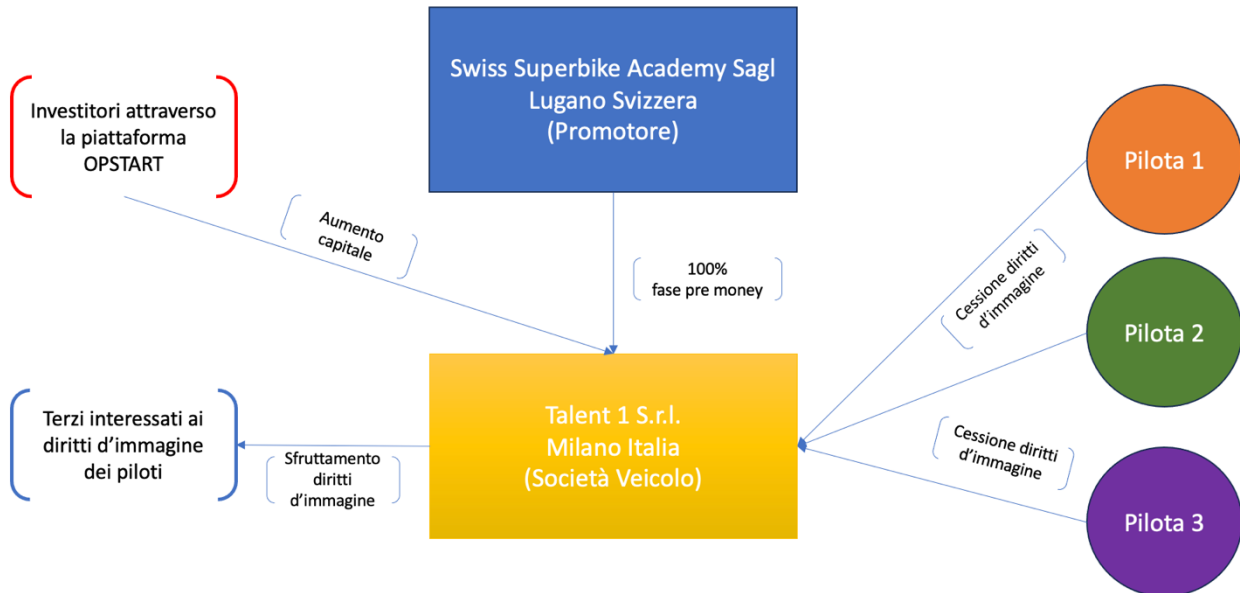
Swiss Superbike Academy Sagl
Lugano Svizzera
(Promotore)

Investitori attraverso la piattaforma OPSTART

Aumento capitale

100%
fase pre money

Pilota 1

Cessione diritti d'immagine

Pilota 2

Cessione diritti d'immagine

Pilota 3

Terzi interessati ai diritti d'immagine dei piloti

Sfruttamento diritti d'immagine

Talent 1 S.r.l.
Milano Italia
(Società Veicolo)